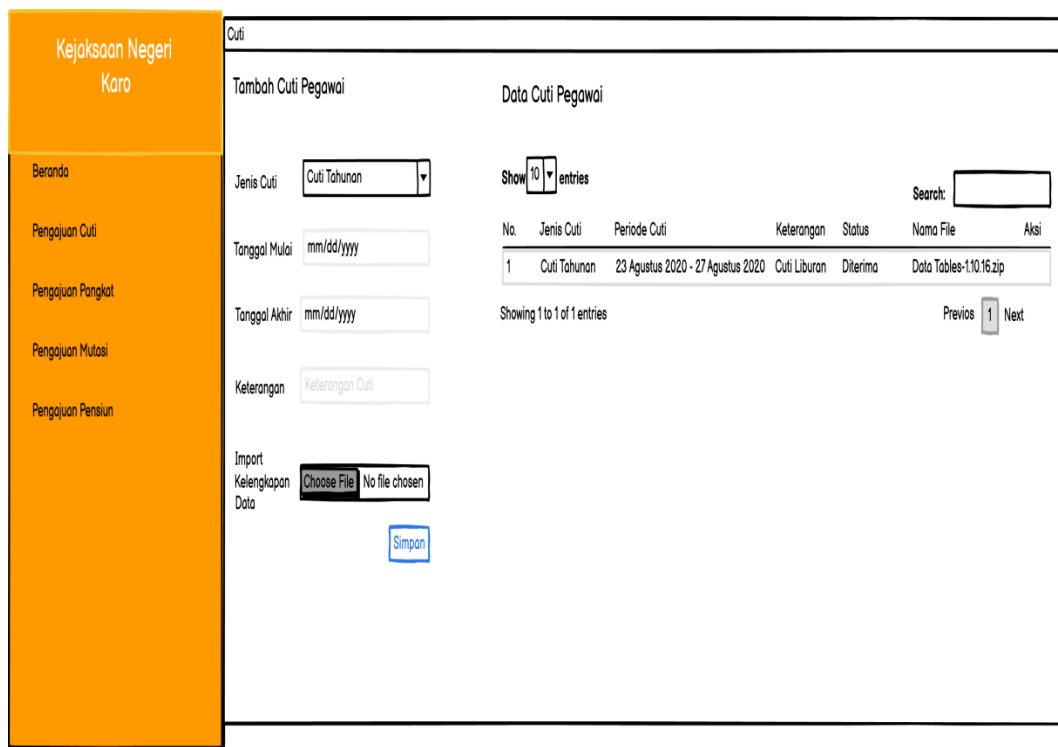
Kejaksaan Negeri Karo

Beranda

Pengajuan Cuti

Pengajuan Pangkat

Pengajuan Mutasi

Pengajuan Pensiun

Cuti

Tambah Cuti Pegawai

Jenis Cuti
Cuti Tahunan

Tanggal Mulai
mm/dd/yyyy

Tanggal Akhir
mm/dd/yyyy

Keterangan
Keterangan Cuti

Import Kelengkapan Data
Choose File
No file chosen

Simpan

Data Cuti Pegawai

Show 10 entries

Search:

| No. | Jenis Cuti | Periode Cuti | Keterangan | Status | Nama File | Aksi |
|---|---|---|---|---|---|---|
| 1 | Cuti Tahunan | 23 Agustus 2020 - 27 Agustus 2020 | Cuti Liburan | Diterima | Data Tables-1.10.16.zip | |

Showing 1 to 1 of 1 entries

Previos 1 Next